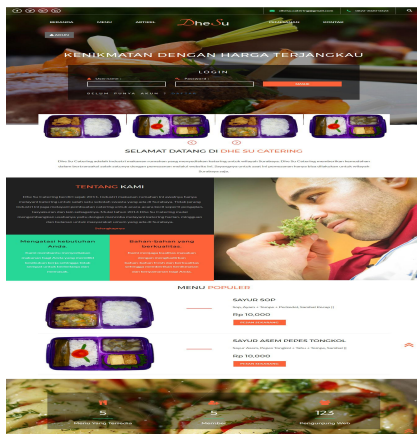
BERANDA MENU ARTIKEL DheSu TESTIMONIAL KONTAK

KENIKMATAN DENGAN HARGA TERJANGKAU

LOGIN

Username Password

BELUM PUNYA AKUN?

SELAMAT DATANG DI DHE SU CATERING

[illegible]

TENTANG KAMI

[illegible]

Mengatasi kebutuhan Anda

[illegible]

Bahan-bahan yang berkualitas

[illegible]

MENU POPULER

SAYUR SOP

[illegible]

Rp 10.000

SAYUR ASEM DEDES TONGKOL

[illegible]

Rp 10.000

5

Menu Yang Tersedia

5

Member

125

Pengunjung Web